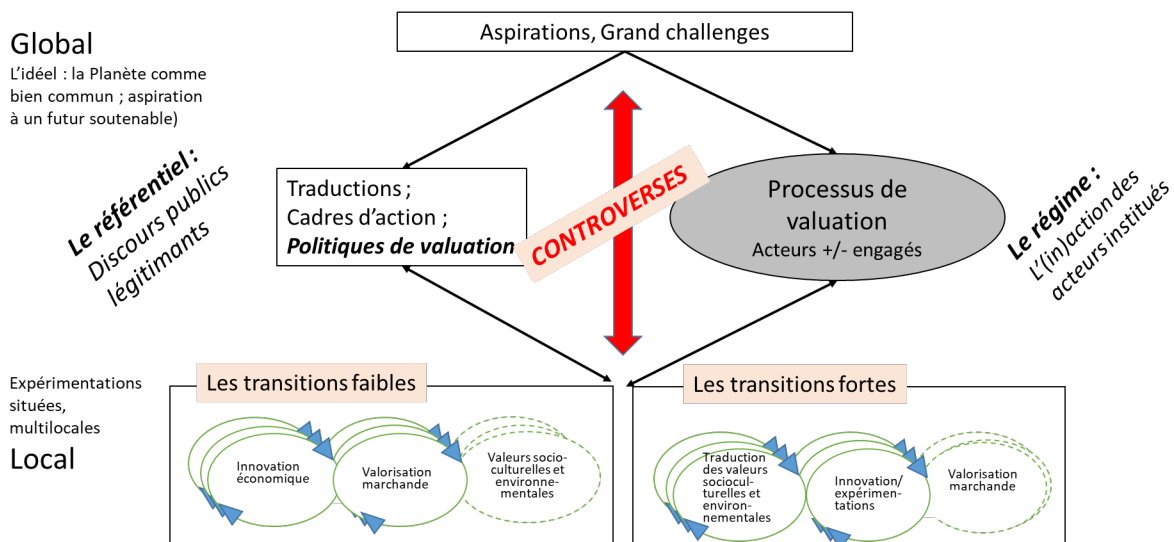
Global
L'idéel : la Planète comme bien commun ; aspiration à un futur soutenable)

Aspirations, Grand challenges

Le référentiel : Discours publics légitimants

Traductions ;
Cadres d'action ;
Politiques de valuation

CONTROVERSES

Processus de valuation
Acteurs +/- engagés

Le régime : L'(in)action des acteurs institués

Expérimentations situées, multilocales
Local

Les transitions faibles

Innovation économique

Valorisation marchande

Valeurs socioculturelles et environnementales

Les transitions fortes

Traduction des valeurs socioculturelles et environnementales

Innovation/ expérimentations

Valorisation marchande